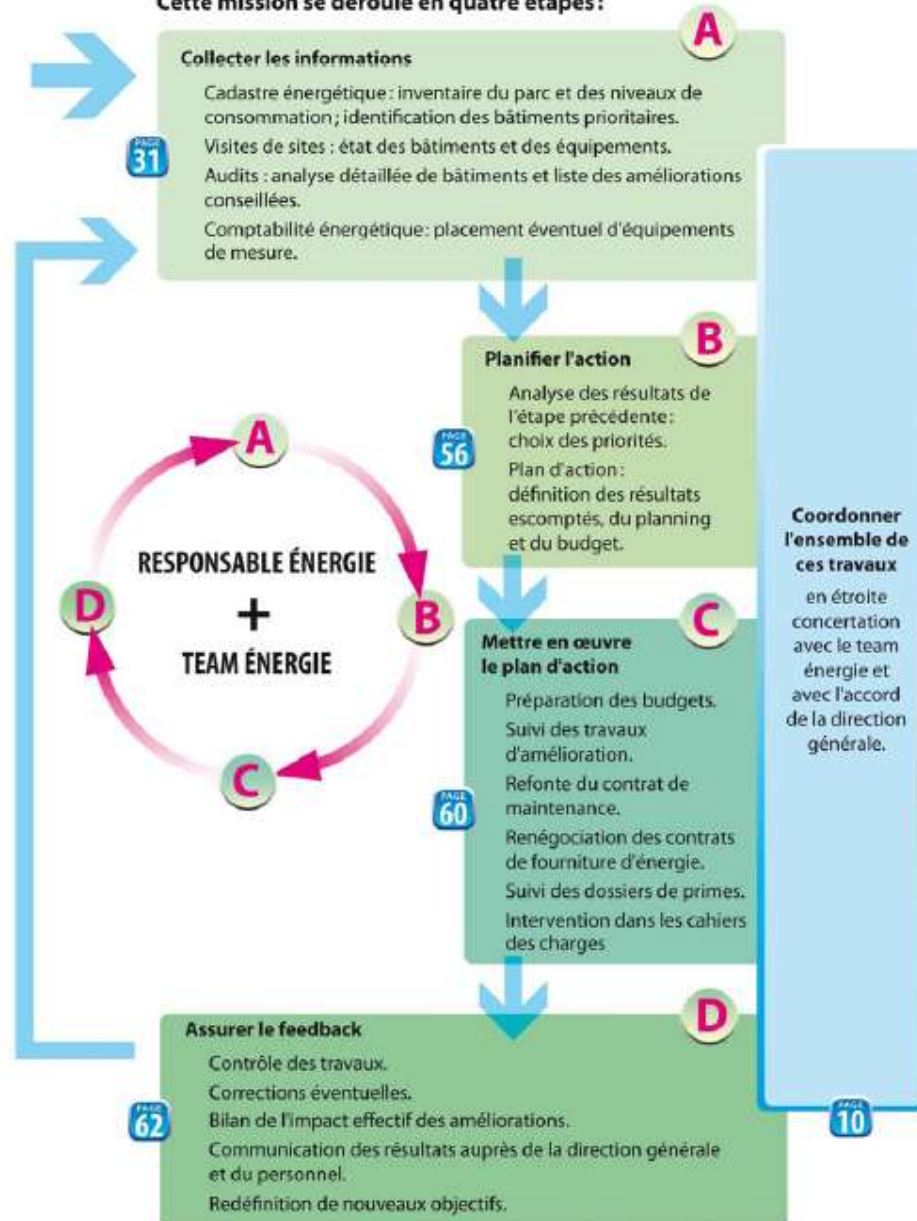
Cette mission se déroule en quatre étapes :

A

Collecter les informations

Cadastre énergétique : inventaire du parc et des niveaux de consommation ; identification des bâtiments prioritaires.

PAGE 31

Visites de sites : état des bâtiments et des équipements.

Audits : analyse détaillée de bâtiments et liste des améliorations conseillées.

Comptabilité énergétique: placement éventuel d'équipements de mesure.

B

Planifier l'action

Analyse des résultats de l'étape précédente : choix des priorités.

PAGE 56

Plan d'action : définition des résultats escomptés, du planning et du budget.

A

RESPONSABLE ÉNERGIE

+

TEAM ÉNERGIE

D

B

C

C

Mettre en œuvre le plan d'action

Préparation des budgets.

Suivi des travaux d'amélioration.

Refonte du contrat de maintenance.

PAGE 60

Renégociation des contrats de fourniture d'énergie.

Suivi des dossiers de primes.

Intervention dans les cahiers des charges

Coordonner l'ensemble de ces travaux

en étroite concertation avec le team énergie et avec l'accord de la direction générale.

D

Assurer le feedback

Contrôle des travaux.

Corrections éventuelles.

PAGE 62

Bilan de l'impact effectif des améliorations.

Communication des résultats auprès de la direction générale et du personnel.

Redéfinition de nouveaux objectifs.

PAGE 10